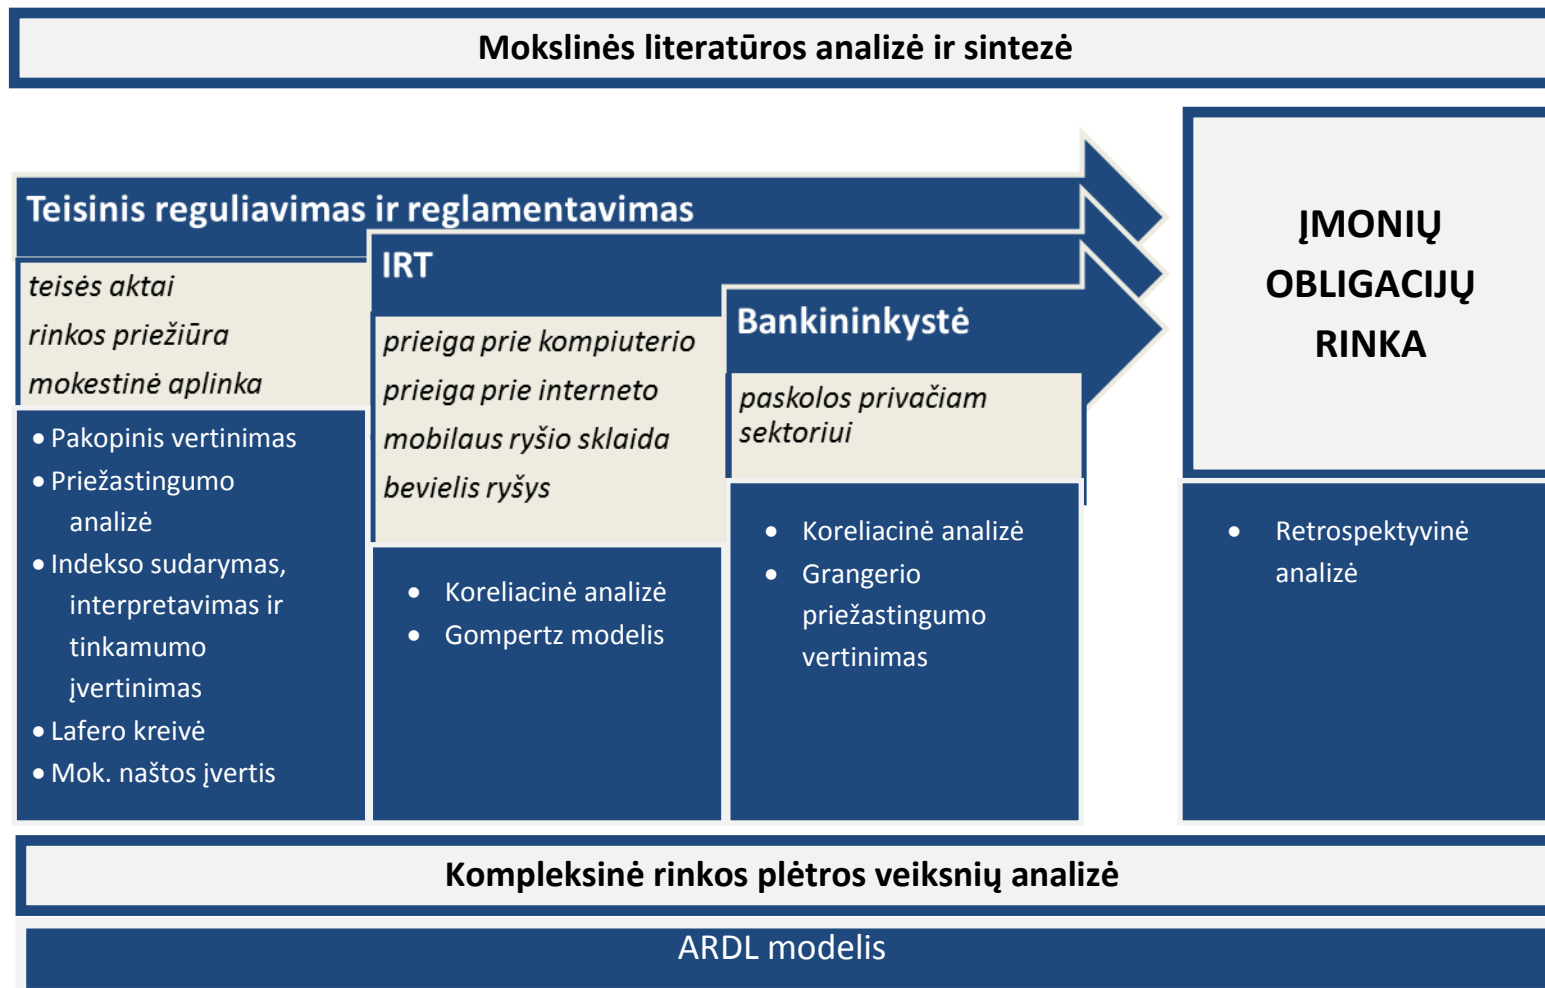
Mokslinės literatūros analizė ir sintezė

Teisinis reguliavimas ir reglamentavimas

teisės aktai
rinkos priežiūra
mokestinė aplinka

• Pakopinis vertinimas
• Priežastingumo analizė
• Indekso sudarymas, interpretavimas ir tinkamumo įvertinimas
• Lafero kreivė
• Mok. naštos įvertis

IRT

prieiga prie kompiuterio
prieiga prie interneto
mobilaus ryšio sklaida
bevielis ryšys

• Koreliacinė analizė
• Gompertz modelis

Bankininkystė

paskolos privačiam sektoriui

• Koreliacinė analizė
• Grangerio priežastingumo vertinimas

ĮMONIŲ OBLIGACIJŲ RINKA

• Retrospektyvinė analizė

Kompleksinė rinkos plėtros veiksnių analizė

ARDL modelis